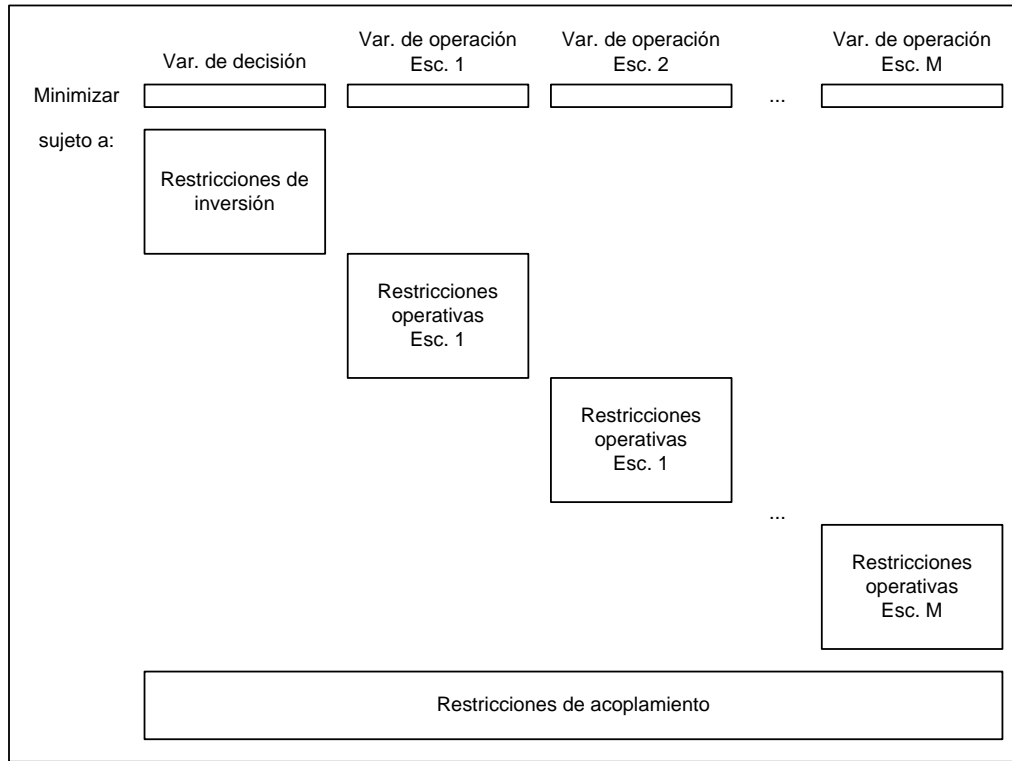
Var. de decisión

Var. de operación Esc. 1

Var. de operación Esc. 2

Var. de operación Esc. M

Minimizar

...

sujeto a:

Restricciones de inversión

Restricciones operativas Esc. 1

Restricciones operativas Esc. 1

...

Restricciones operativas Esc. M

Restricciones de acoplamiento